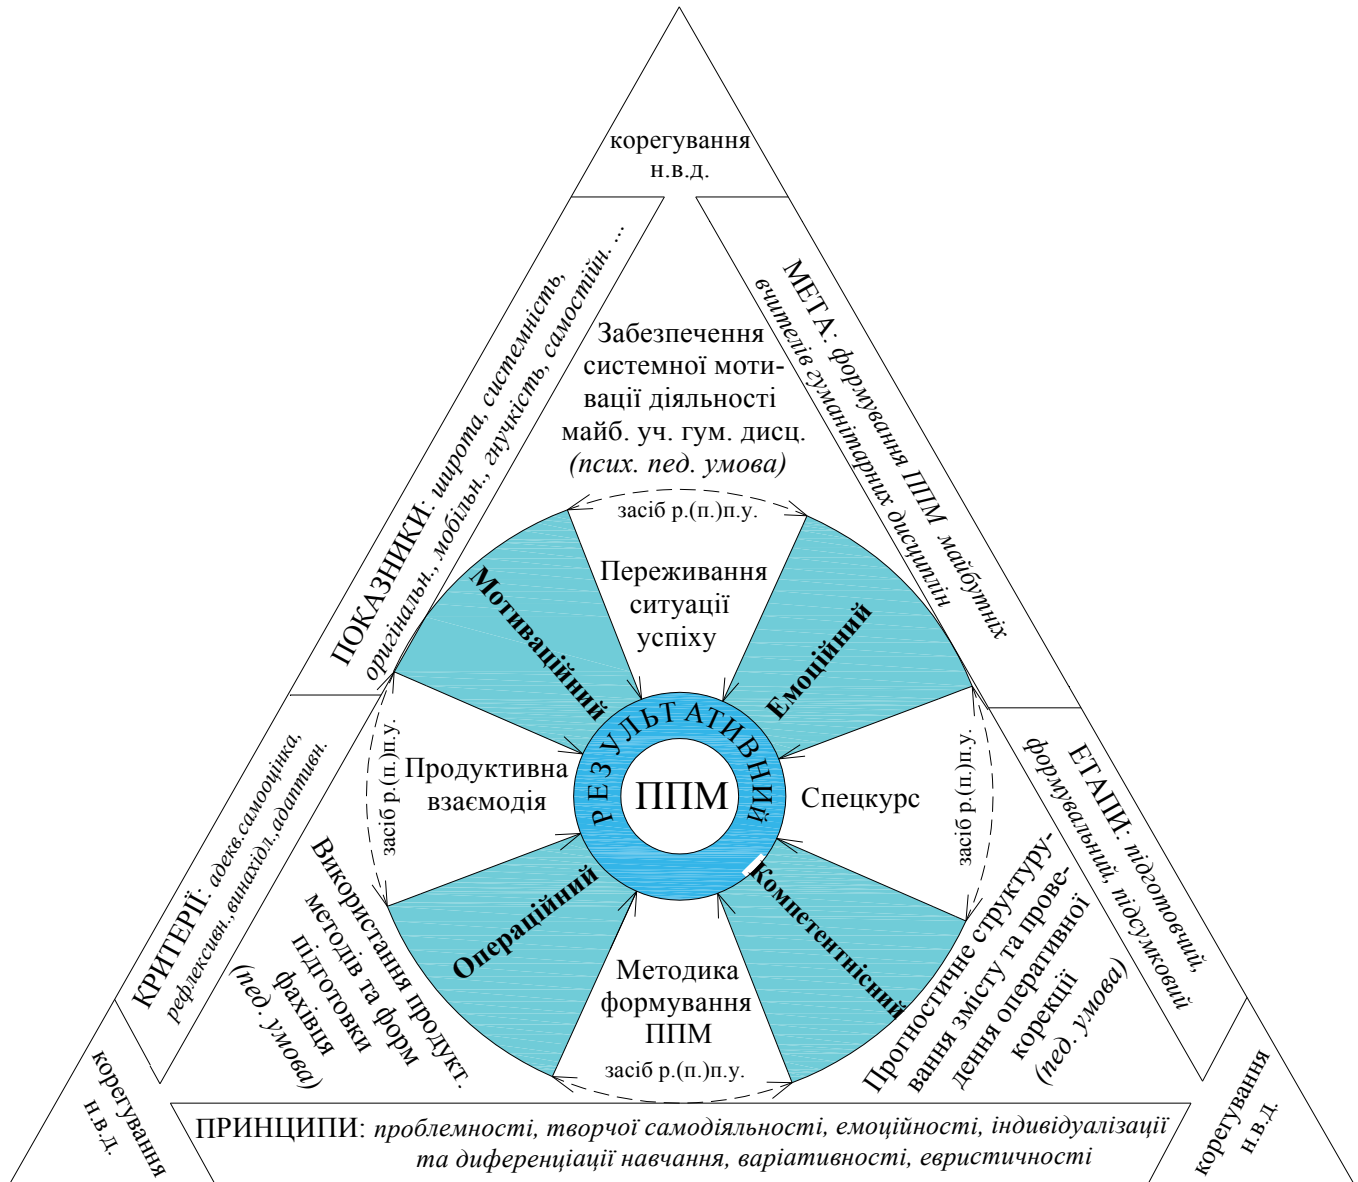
корегування н.в.д.

ПОКАЗНИКИ: широта, системність, оригінальн., мобільн., гнучкість, самостійн. ...

МЕТА: формування ППМ майбутніх вчителів гуманітарних дисциплін

Забезпечення системної мотивації діяльності майб. уч. гум. дисц. (псих. пед. умова)

засіб р.(п.)п.у.

Переживання ситуації успіху

Мотиваційний

Емоційний

РЕЗУЛЬТАТИВНИЙ

ППМ

засіб р.(п.)п.у.

Продуктивна взаємодія

Спецкурс

засіб р.(п.)п.у.

Операційний

Компетентнісний

КРИТЕРІЇ: адекв.самооцінка, рефлексивн.,винахідл.,адаптивн.

Використання продукт. методів та форм підготовки фахівця (пед. умова)

Методика формування ППМ

засіб р.(п.)п.у.

Прогностичне структурування змісту та проведення оперативної корекції (пед. умова)

ЕТАПИ: підготовчий, формувальний, підсумковий

корегування н.в.д.

корегування н.в.д.

ПРИНЦИПИ: проблемності, творчої самодіяльності, емоційності, індивідуалізації та диференціації навчання, варіативності, евристичності